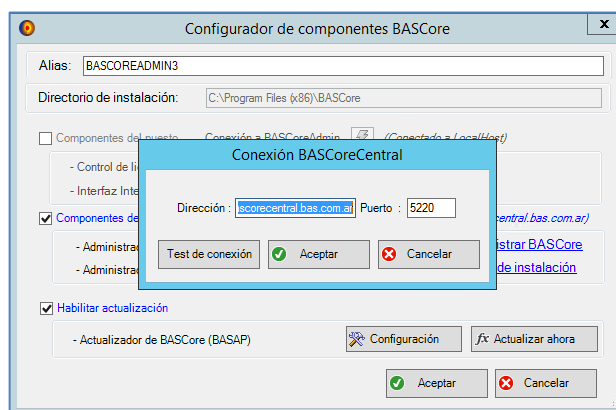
Configurador de componentes BASCore

Alias: BASCOREADMIN3

Directorio de instalación: C:\Program Files (x86)\BASCore

Componentes del puesto Conexión a BASCoreAdmin (Conectado a LocalHost)

- Control de li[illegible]

- Interfaz Inte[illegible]

Componentes de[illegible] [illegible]central.bas.com.ar)

- Administrad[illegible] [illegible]istrar BASCore

- Administrad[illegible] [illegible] de instalación

Conexión BASCoreCentral

Dirección : scorecentral.bas.com.ar Puerto : 5220

Test de conexión Aceptar Cancelar

Habilitar actualización

- Actualizador de BASCore (BASAP) Configuración Actualizar ahora

Aceptar Cancelar